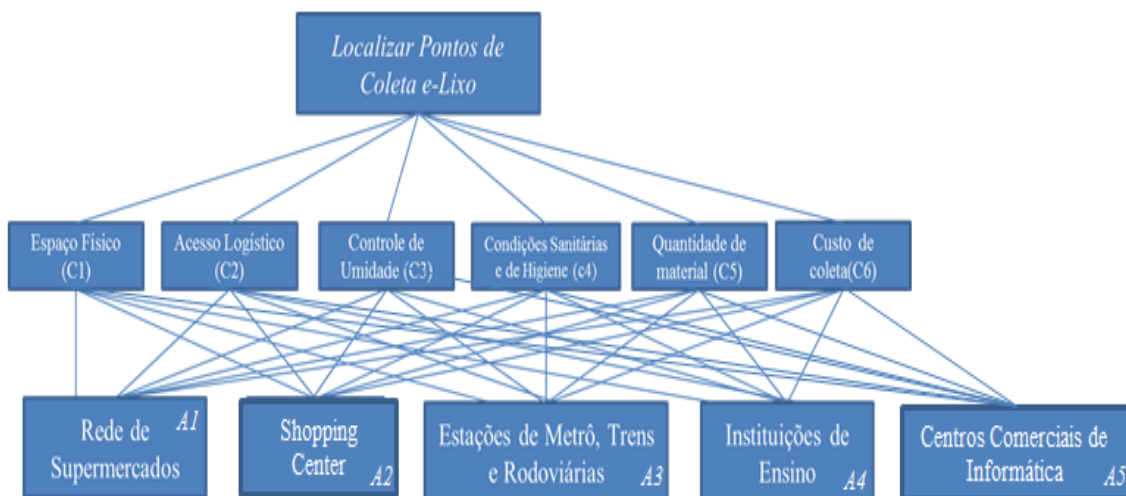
Localizar Pontos de Coleta e-Lixo

Espaço Físico (C1)

Acesso Logistico (C2)

Controle de Umidade (C3)

Condições Sanitárias e de Higiene (c4)

Quantidade de material (C5)

Custo de coleta(C6)

Rede de Supermercados A1

Shopping Center A2

Estações de Metrô, Trens e Rodoviárias A3

Instituições de Ensino A4

Centros Comerciais de Informática A5